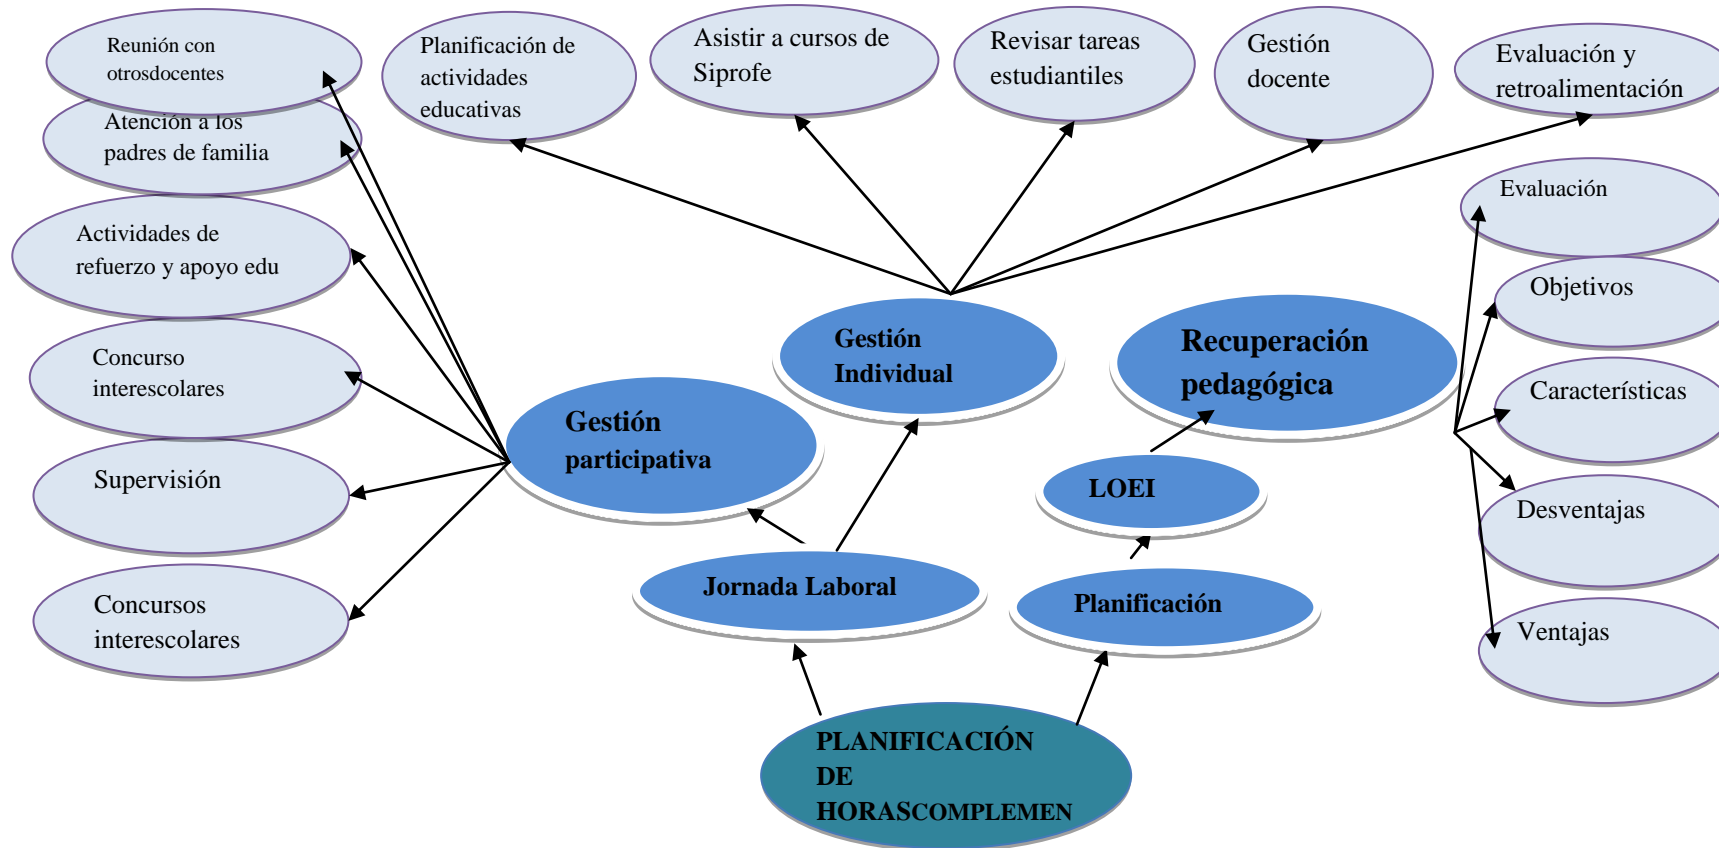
Reunión con otrosdocentes

Planificación de actividades educativas

Asistir a cursos de Siprofe

Revisar tareas estudiantiles

Gestión docente

Evaluación y retroalimentación

Atención a los padres de familia

Actividades de refuerzo y apoyo edu

Evaluación

Objetivos

Gestión Individual

Recuperación pedagógica

Concurso interescolares

Características

Gestión participativa

Supervisión

LOEI

Desventajas

Jornada Laboral

Planificación

Concursos interescolares

Ventajas

PLANIFICACIÓN DE HORASCOMPLEMEN